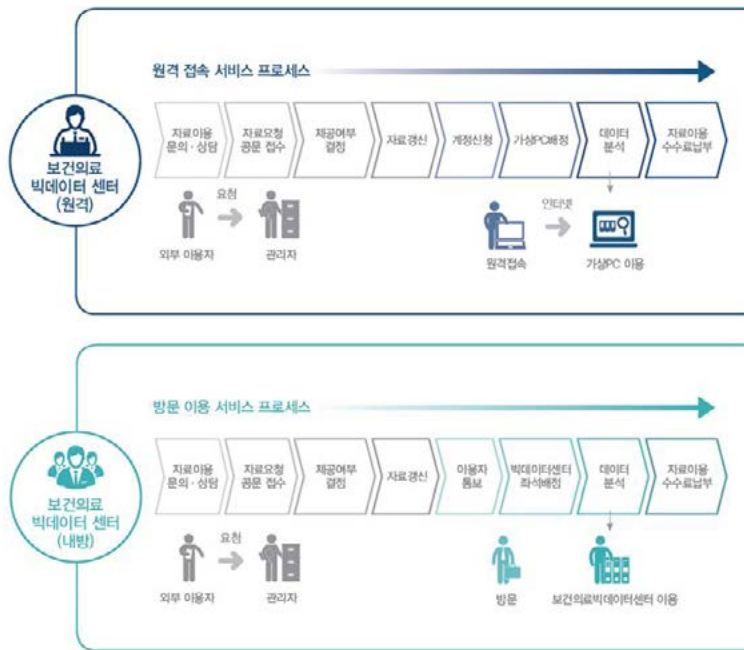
원격 접속 서비스 프로세스

보건의료 빅데이터 센터 (원격)

자료이용 문의·상담

자료요청 공문 접수

제공여부 결정

자료갱신

계정신청

가상PC배정

데이터 분석

자료이용 수수료납부

요청

외부 이용자

관리자

인터넷

원격접속

가상PC 이용

방문 이용 서비스 프로세스

보건의료 빅데이터 센터 (내방)

자료이용 문의·상담

자료요청 공문 접수

제공여부 결정

자료갱신

이용자 통보

빅데이터센터 좌석배정

데이터 분석

자료이용 수수료납부

요청

외부 이용자

관리자

방문

보건의료빅데이터센터 이용